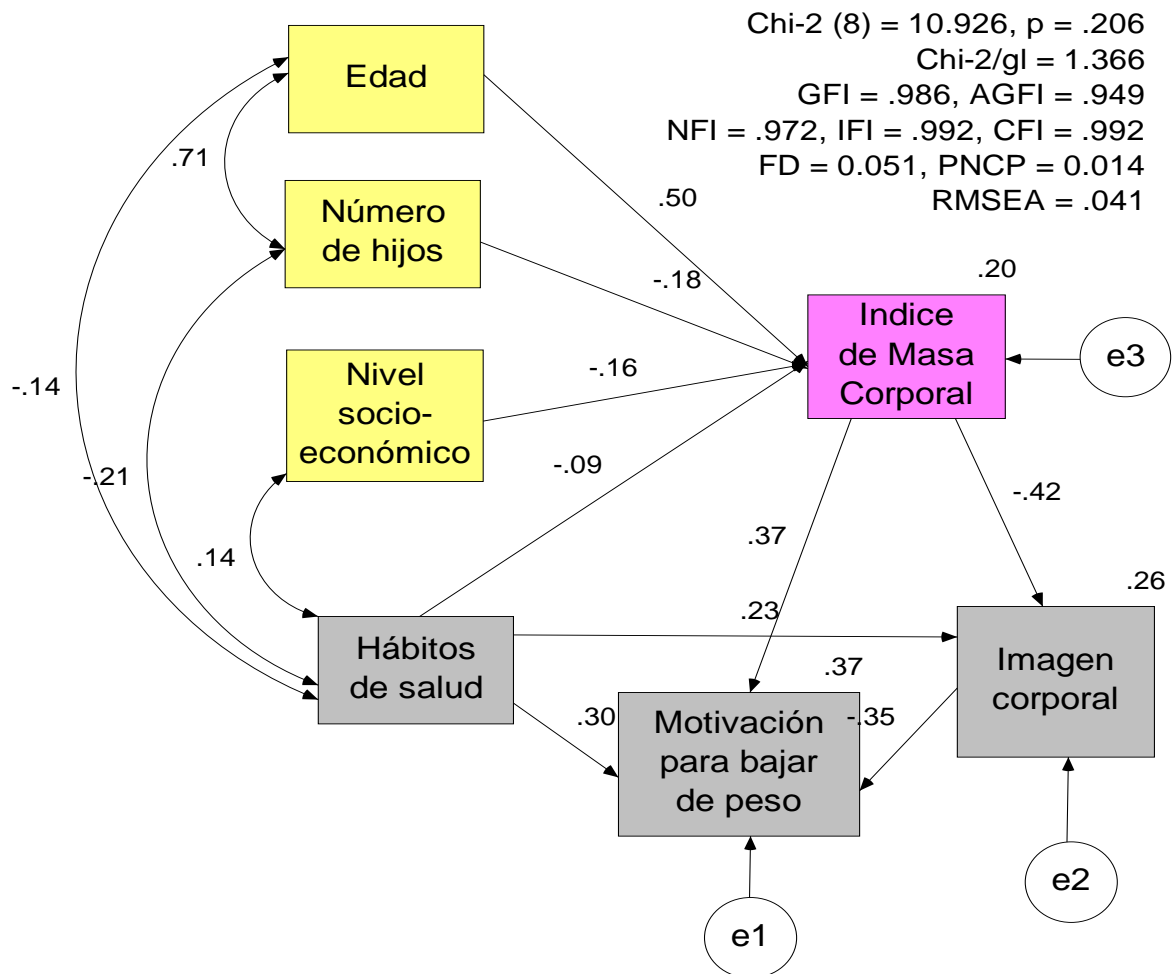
Chi-2 (8) = 10.926, p = .206
Chi-2/gl = 1.366
GFI = .986, AGFI = .949
NFI = .972, IFI = .992, CFI = .992
FD = 0.051, PNCP = 0.014
RMSEA = .041

Edad

.71

Número de hijos

.50

-.18

.20

Indice de Masa Corporal

e3

-.14

Nivel socio-económico

-.16

-.21

-.09

-.42

.37

.14

.26

.23

Hábitos de salud

Imagen corporal

.37

.30

-.35

Motivación para bajar de peso

e2

e1